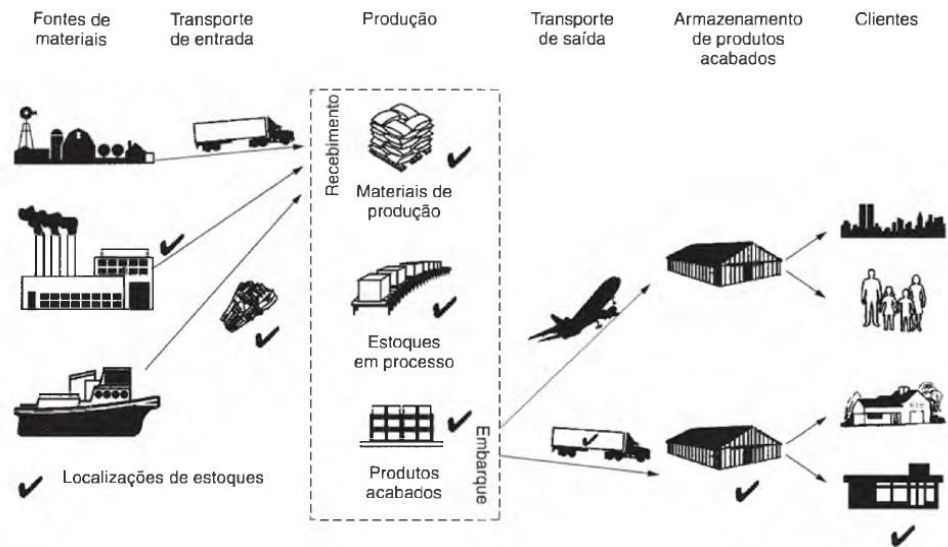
Fontes de materiais

Transporte de entrada

Produção

Transporte de saída

Armazenamento de produtos acabados

Clientes

Recebimento

Materiais de produção

Estoques em processo

Produtos acabados

Embarque

Localizações de estoques